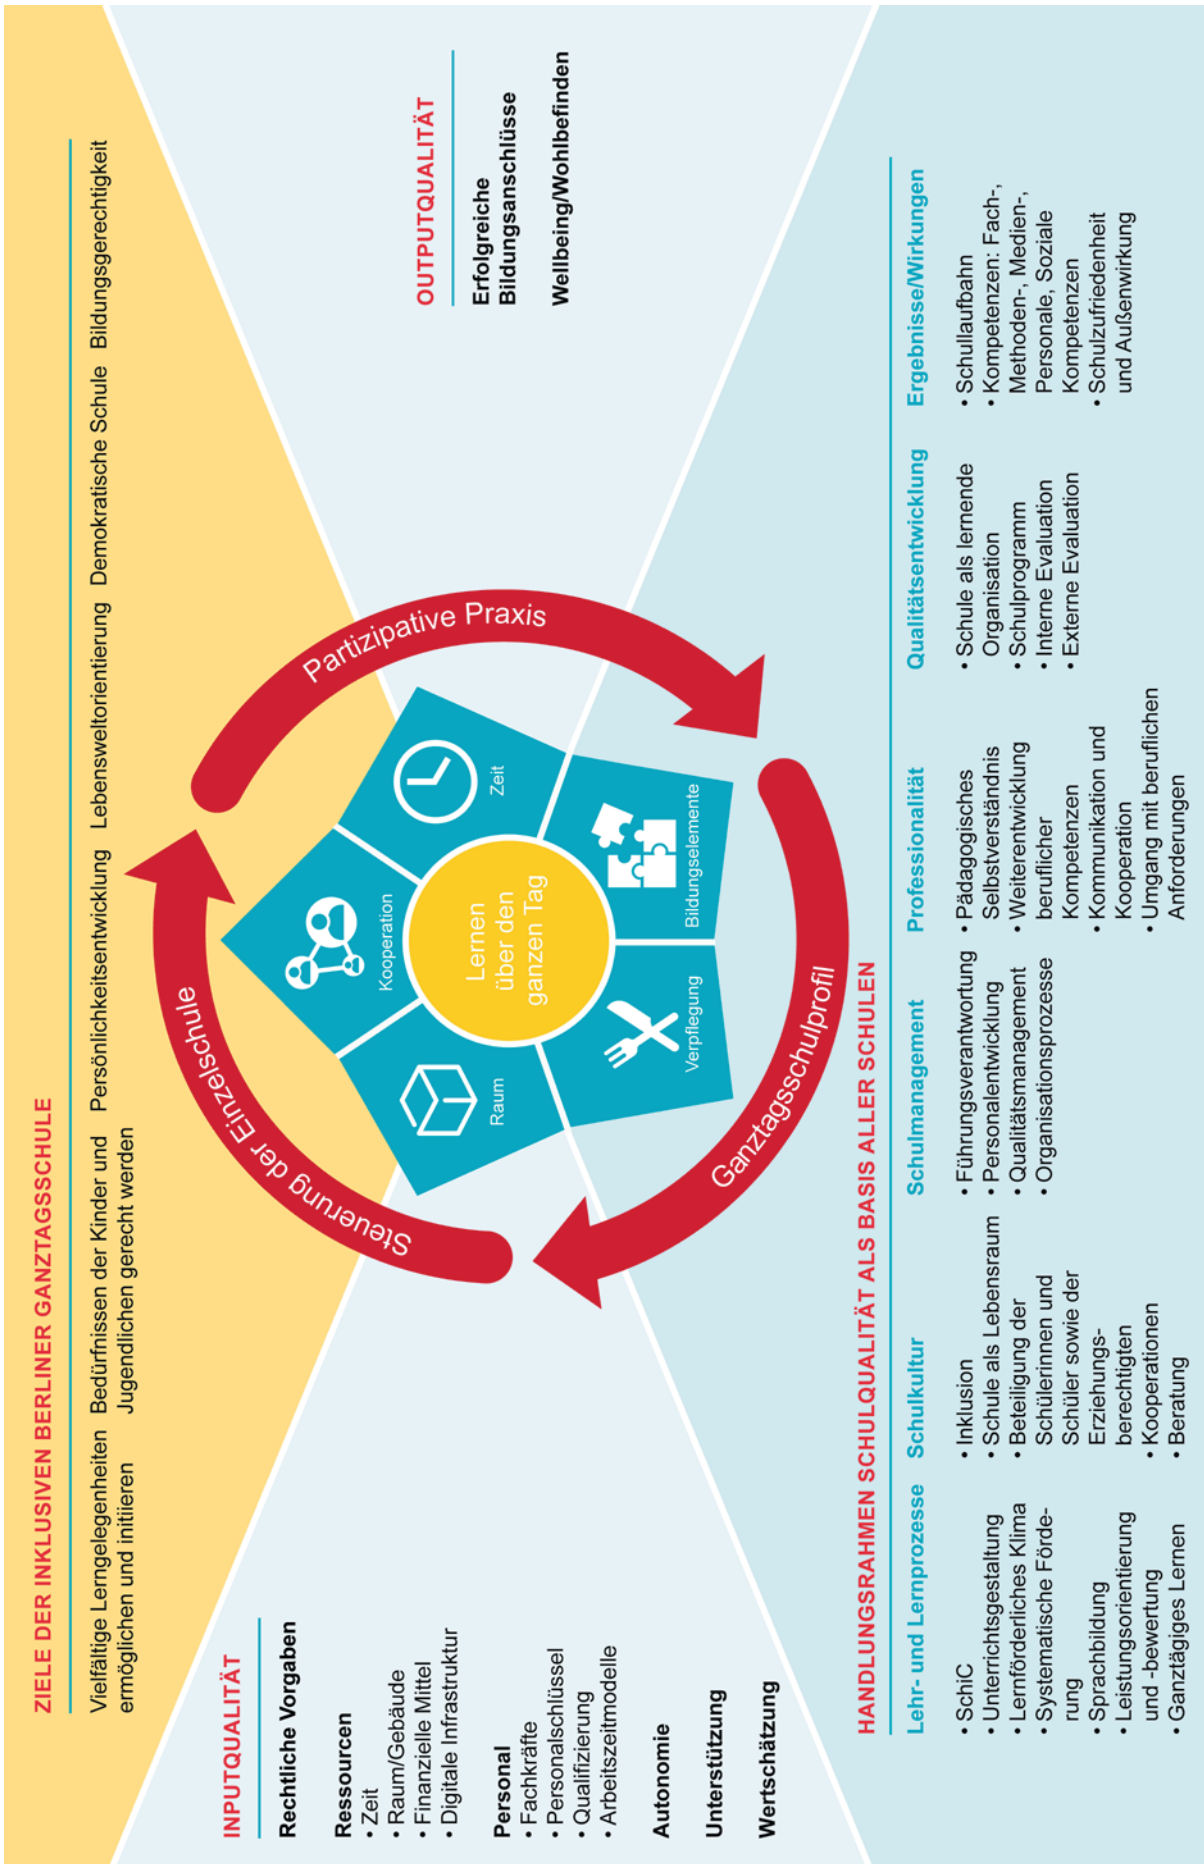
ZIELE DER INKLUSIVEN BERLINER GANZTAGSSCHULE

Vielfältige Lerngelegenheiten ermöglichen und initiieren

Bedürfnissen der Kinder und Jugendlichen gerecht werden

Persönlichkeitsentwicklung

Lebensweltorientierung

Demokratische Schule

Bildungsgerechtigkeit

INPUTQUALITÄT

Rechtliche Vorgaben

Ressourcen
• Zeit
• Raum/Gebäude
• Finanzielle Mittel
• Digitale Infrastruktur

Personal
• Fachkräfte
• Personalschlüssel
• Qualifizierung
• Arbeitszeitmodelle

Autonomie

Unterstützung

Wertschätzung

OUTPUTQUALITÄT

Erfolgreiche Bildungsanschlüsse

Wellbeing/Wohlbefinden

Partizipative Praxis

Ganztagsschulprofil

Steuerung der Einzelschule

Lernen über den ganzen Tag

Zeit

Bildungselemente

Verpflegung

Raum

Kooperation

HANDLUNGSRAHMEN SCHULQUALITÄT ALS BASIS ALLER SCHULEN

Lehr- und Lernprozesse
• SchiC
• Unterrichtsgestaltung
• Lernförderliches Klima
• Systematische Förderung
• Sprachbildung
• Leistungsorientierung und -bewertung
• Ganztägiges Lernen

Schulkultur
• Inklusion
• Schule als Lebensraum
• Beteiligung der Schülerinnen und Schüler sowie der Erziehungsberechtigten
• Kooperationen
• Beratung

Schulmanagement
• Führungsverantwortung
• Personalentwicklung
• Qualitätsmanagement
• Organisationsprozesse

Professionalität
• Pädagogisches Selbstverständnis
• Weiterentwicklung beruflicher Kompetenzen
• Kommunikation und Kooperation
• Umgang mit beruflichen Anforderungen

Qualitätsentwicklung
• Schule als lernende Organisation
• Schulprogramm
• Interne Evaluation
• Externe Evaluation

Ergebnisse/Wirkungen
• Schullaufbahn
• Kompetenzen: Fach-, Methoden-, Medien-, Personale, Soziale Kompetenzen
• Schulzufriedenheit und Außenwirkung